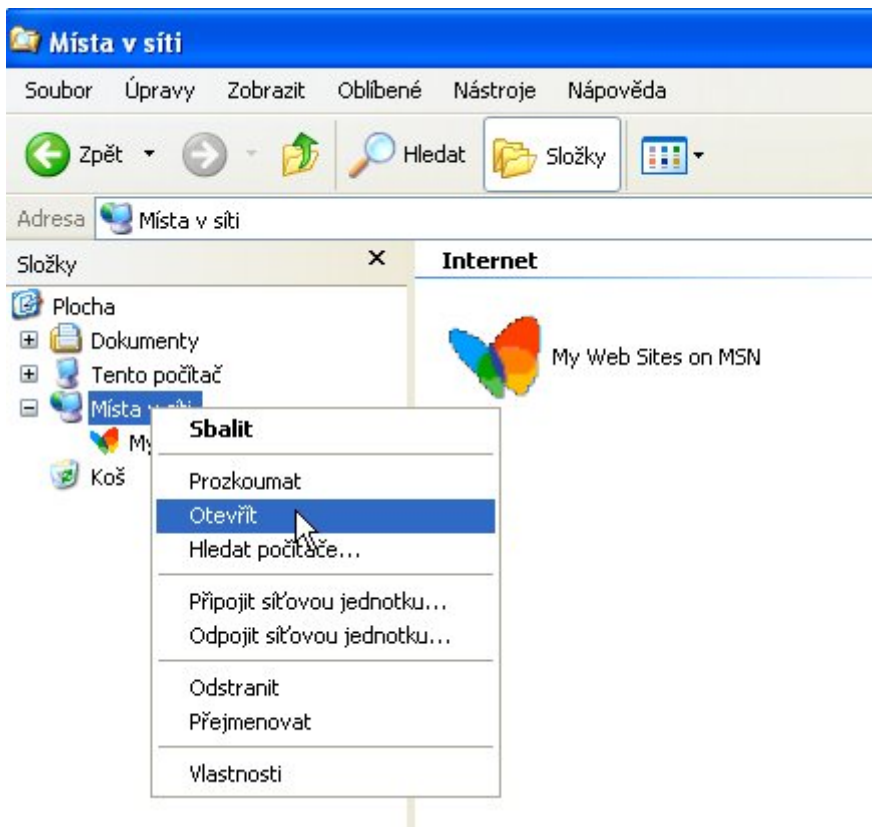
Místa v síti

Soubor Úpravy Zobrazit Oblíbené Nástroje Nápověda

Zpět Hledat Složky

Adresa Místa v síti

Složky ×

Plocha
Dokumenty
Tento počítač
Místa v síti
My
Koš

Internet

My Web Sites on MSN

Sbalit
Prozkoumat
Otevřít
Hledat počítače...
Připojit síťovou jednotku...
Odpojit síťovou jednotku...
Odstranit
Přejmenovat
Vlastnosti